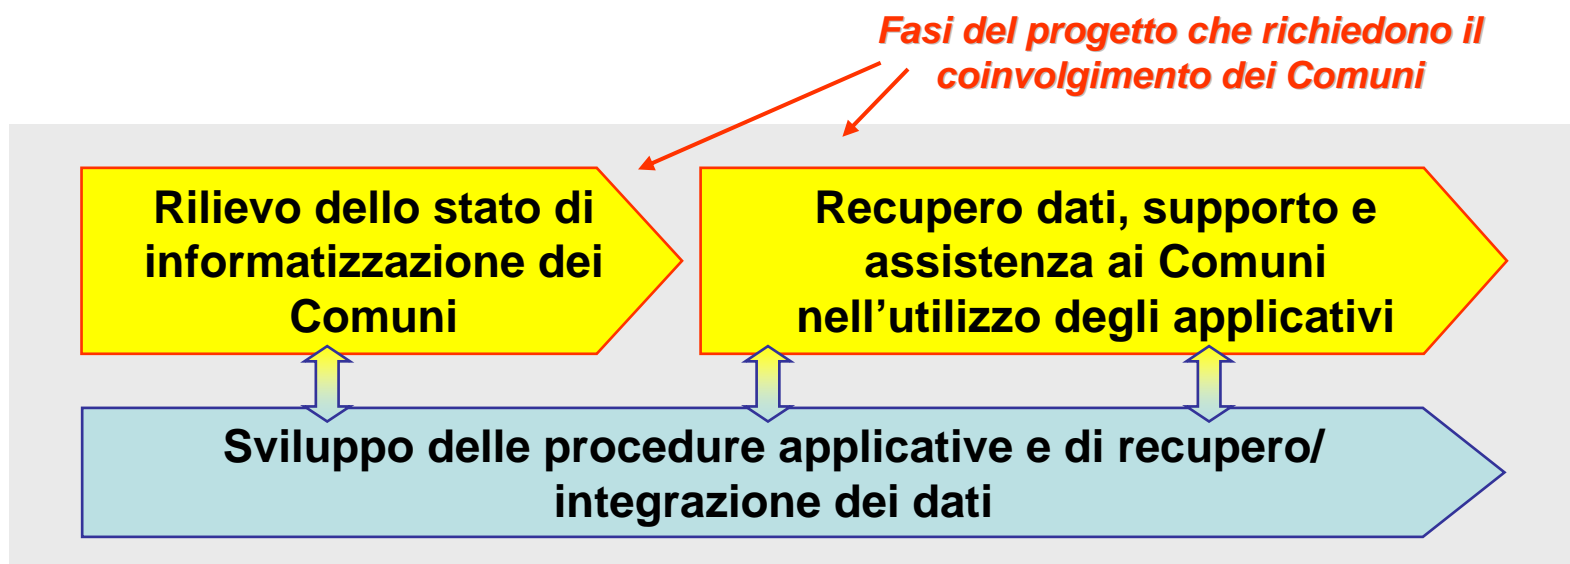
Fasi del progetto che richiedono il coinvolgimento dei Comuni

Rilievo dello stato di informatizzazione dei Comuni

Recupero dati, supporto e assistenza ai Comuni nell’utilizzo degli applicativi

Sviluppo delle procedure applicative e di recupero/ integrazione dei dati